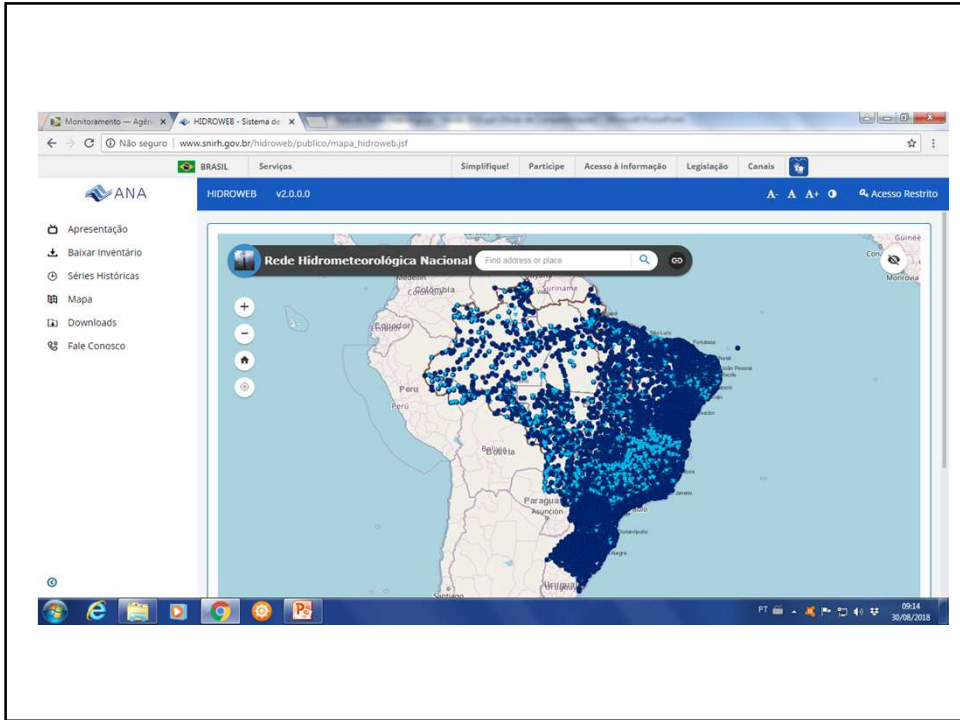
Monitoramento — Agên
HIDROWEB - Sistema de

Não seguro | www.snirh.gov.br/hidroweb/publico/mapa_hidroweb.jsf

BRASIL Serviços Simplifique! Participe Acesso à informação Legislação Canais

ANA

HIDROWEB v2.0.0.0

A- A A+ Acesso Restrito

Apresentação
Baixar Inventário
Séries Históricas
Mapa
Downloads
Fale Conosco

Rede Hidrometeorológica Nacional
Find address or place

Colombia
Suriname
Equador
Peru
Perú
Bolivia
Paraguay
Asunción
Uruguay
Santiago
Guinée
Monrovia

PT
09:14
30/08/2018